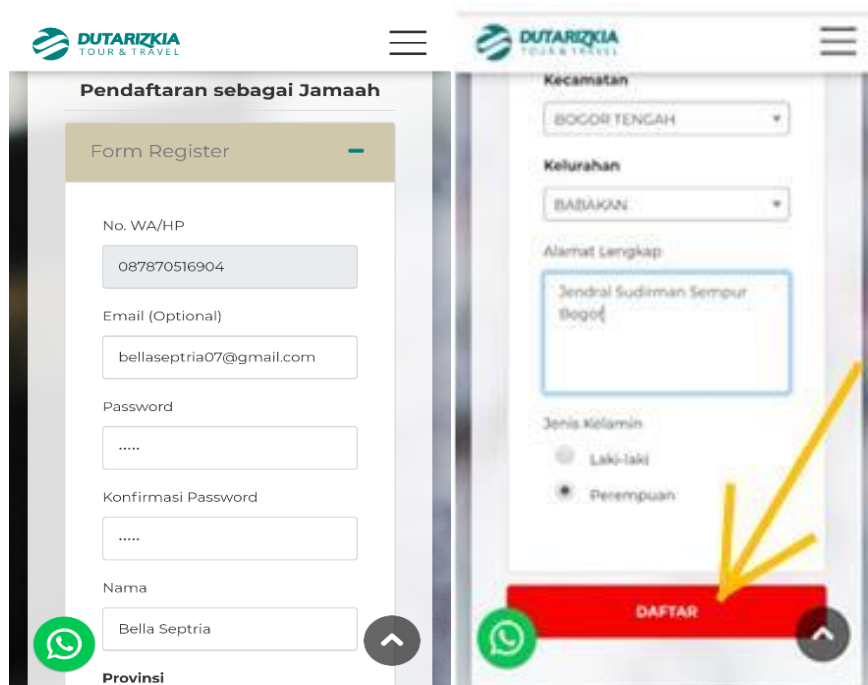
DUTARIZKIA
TOUR & TRAVEL

Pendaftaran sebagai Jamaah

Form Register

No. WA/HP
087870516904

Email (Optional)
bellaseptria07@gmail.com

Password
·····

Konfirmasi Password
·····

Nama
Bella Septria

Provinsi

DUTARIZKIA
TOUR & TRAVEL

Kecamatan
BOGOR TENGAH

Kelurahan
BABAKAN

Alamat Lengkap
Jendral Sudirman Sempur Bogor

Jenis Kelamin
Laki-laki
Perempuan

DAFTAR